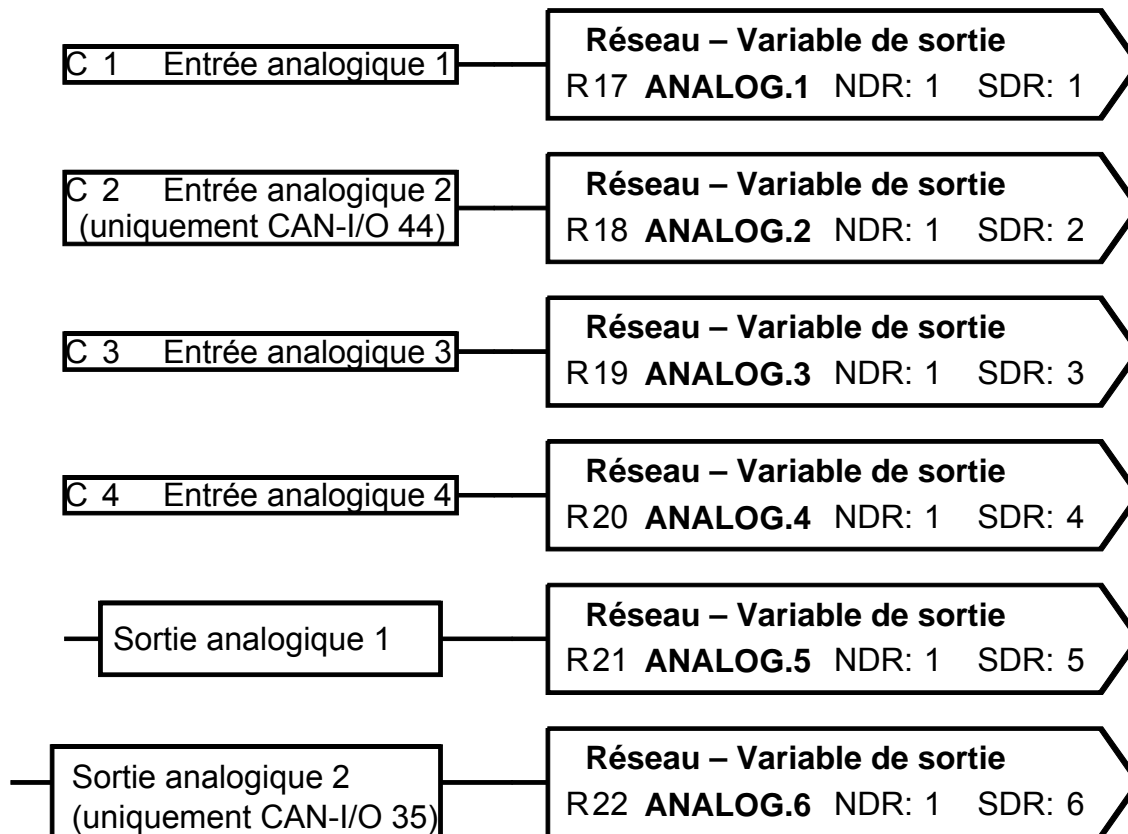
C 1 Entrée analogique 1

Réseau – Variable de sortie
R17 **ANALOG.1** NDR: 1 SDR: 1

C 2 Entrée analogique 2 (uniquement CAN-I/O 44)

Réseau – Variable de sortie
R18 **ANALOG.2** NDR: 1 SDR: 2

C 3 Entrée analogique 3

Réseau – Variable de sortie
R19 **ANALOG.3** NDR: 1 SDR: 3

C 4 Entrée analogique 4

Réseau – Variable de sortie
R20 **ANALOG.4** NDR: 1 SDR: 4

Sortie analogique 1

Réseau – Variable de sortie
R21 **ANALOG.5** NDR: 1 SDR: 5

Sortie analogique 2 (uniquement CAN-I/O 35)

Réseau – Variable de sortie
R22 **ANALOG.6** NDR: 1 SDR: 6